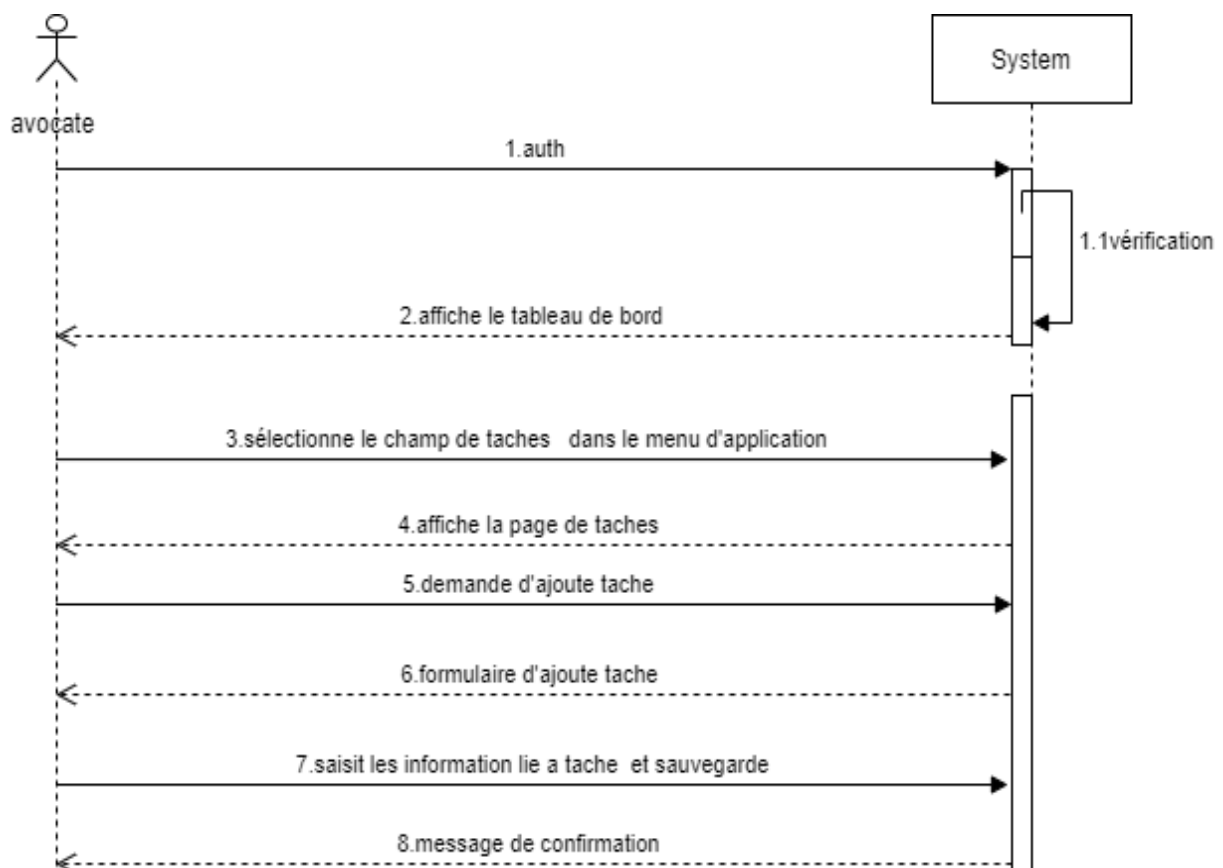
avocate

System

1.auth

1.1vérification

2.affiche le tableau de bord

3.sélectionne le champ de taches dans le menu d'application

4.affiche la page de taches

5.demande d'ajoute tache

6.formulaire d'ajoute tache

7.saisit les information lie a tache et sauvegarde

8.message de confirmation